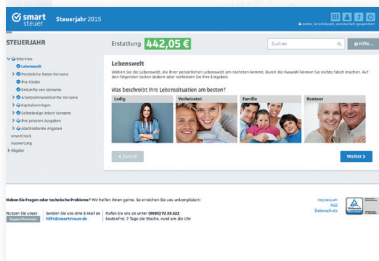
smart steuer Steuerjahr 2015

STEUERJAHR

Erstattung 442,05 €

Suchen

Hilfe

Lebenswelt

Wählen Sie die Lebenswelt, die Ihrer persönlichen Lebenswelt am nächsten kommt. Durch die Auswahl können Sie nichts falsch machen. Auf den folgenden Seiten ändern oder vervollständigen Sie Ihre Eingaben.

Was beschreibt Ihre Lebenssituation am besten?

Ledig

Verheiratet

Familie

Rentner

Zurück

Weiter

Haben Sie Fragen oder technische Probleme? Wir helfen Ihnen gerne. So erreichen Sie uns unkompliziert:

Nutzen Sie unser Kontaktformular

Senden Sie uns eine E-Mail an info@smartsteuer.de

Rufen Sie uns an unter (0900) 72 33 222

Impressum

AGB

Datenschutz